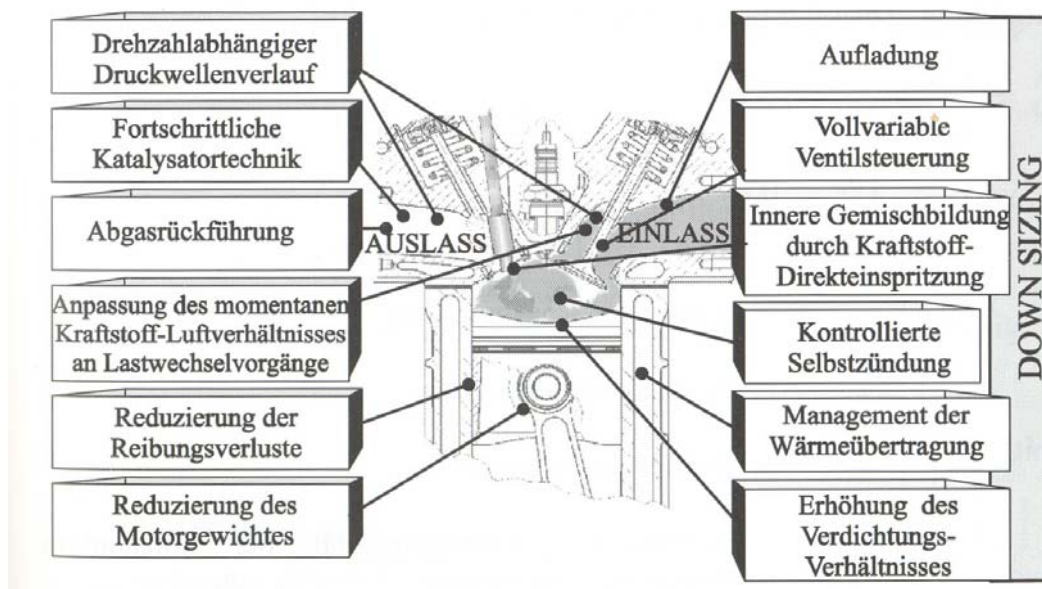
Drehzahlabhängiger Druckwellenverlauf

Fortschrittliche Katalysatortechnik

Abgasrückführung

Anpassung des momentanen Kraftstoff-Luftverhältnisses an Lastwechselvorgänge

Reduzierung der Reibungsverluste

Reduzierung des Motorgewichtes

AUSLASS

EINLASS

Aufladung

Vollvariable Ventilsteuerung

Innere Gemischbildung durch Kraftstoff-Direkteinspritzung

Kontrollierte Selbstzündung

Management der Wärmeübertragung

Erhöhung des Verdichtungs-Verhältnisses

DOWN SIZING